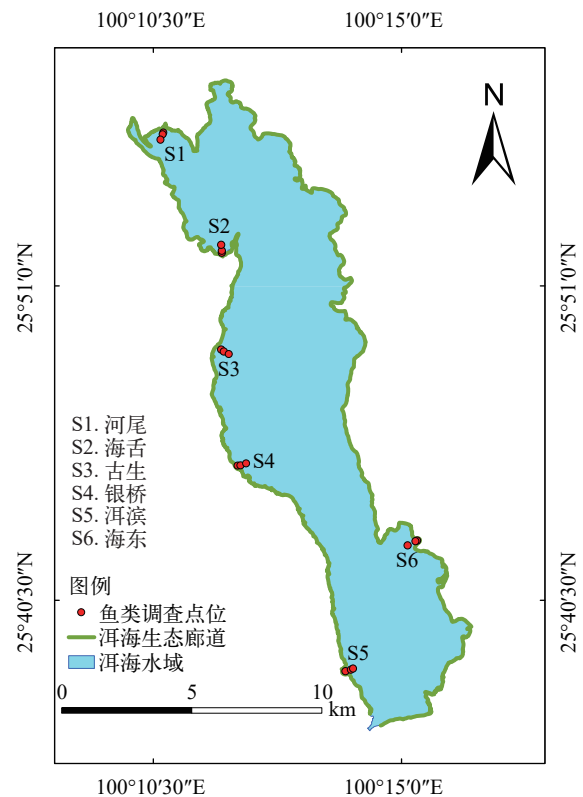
100°10′30″E
100°15′0″E

N

S1
S2
S3
S4
S5
S6

25°51′0″N
25°51′0″N
25°40′30″N
25°40′30″N

S1. 河尾
S2. 海舌
S3. 古生
S4. 银桥
S5. 洱滨
S6. 海东

图例
鱼类调查点位
洱海生态廊道
洱海水域

0 5 10 km

100°10′30″E
100°15′0″E